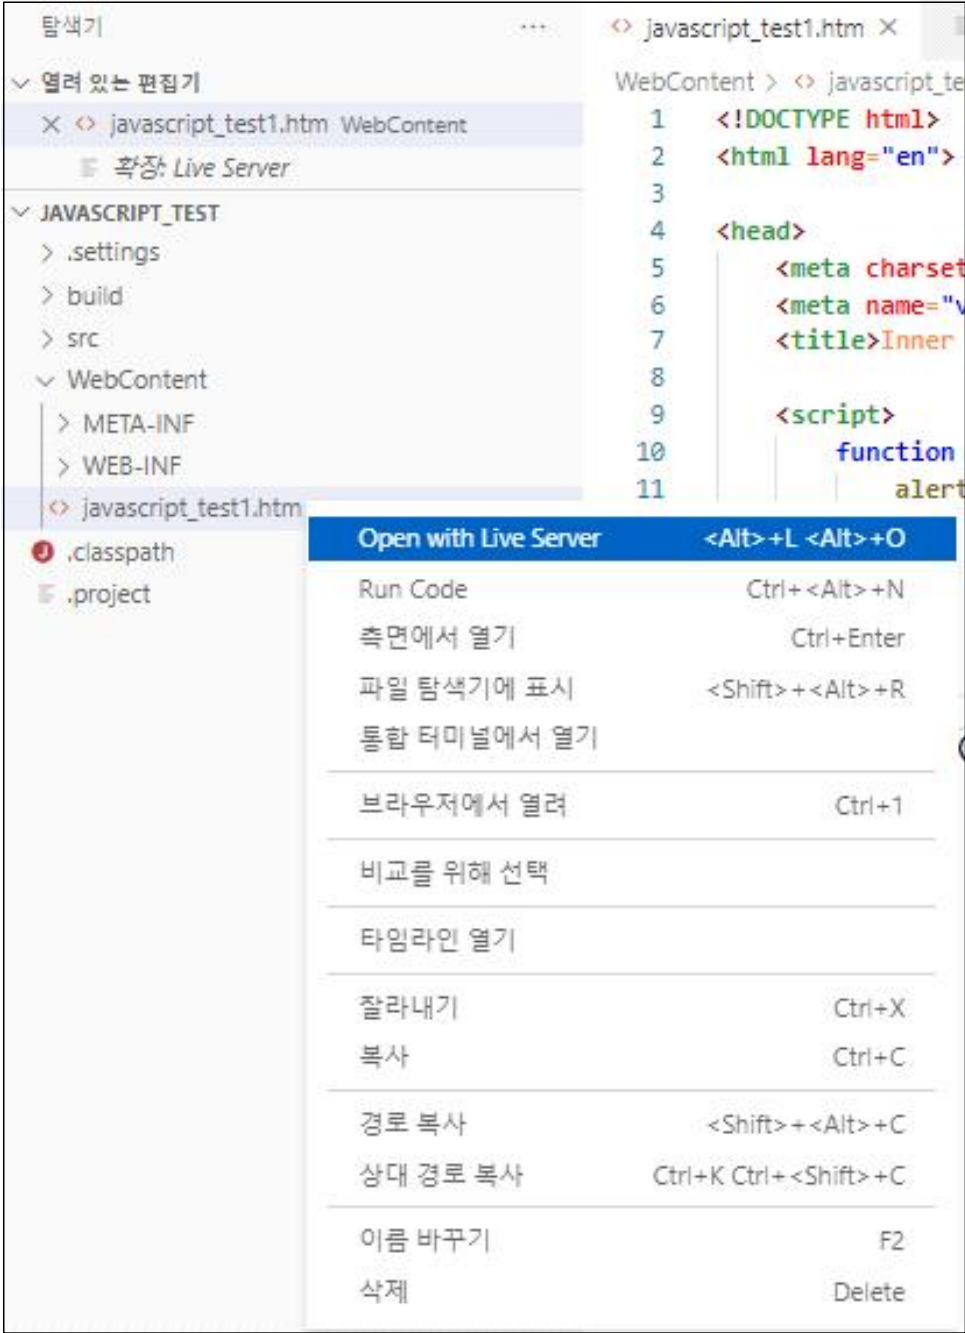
탐색기 ···

열려 있는 편집기

javascript_test1.htm WebContent

확장: Live Server

JAVASCRIPT_TEST

.settings

build

src

WebContent

META-INF

WEB-INF

javascript_test1.htm

.classpath

.project

javascript_test1.htm ×

WebContent > javascript_te

1 <!DOCTYPE html>
2 <html lang="en">
3
4 <head>
5 <meta charset
6 <meta name="v
7 <title>Inner
8
9 <script>
10 function
11 alert

| | |
|---|---|
| Open with Live Server | <Alt>+L <Alt>+O |
| Run Code | Ctrl+<Alt>+N |
| 측면에서 열기 | Ctrl+Enter |
| 파일 탐색기에 표시 | <Shift>+<Alt>+R |
| 통합 터미널에서 열기 | |
| 브라우저에서 열려 | Ctrl+1 |
| 비교를 위해 선택 | |
| 타임라인 열기 | |
| 잘라내기 | Ctrl+X |
| 복사 | Ctrl+C |
| 경로 복사 | <Shift>+<Alt>+C |
| 상대 경로 복사 | Ctrl+K Ctrl+<Shift>+C |
| 이름 바꾸기 | F2 |
| 삭제 | Delete |